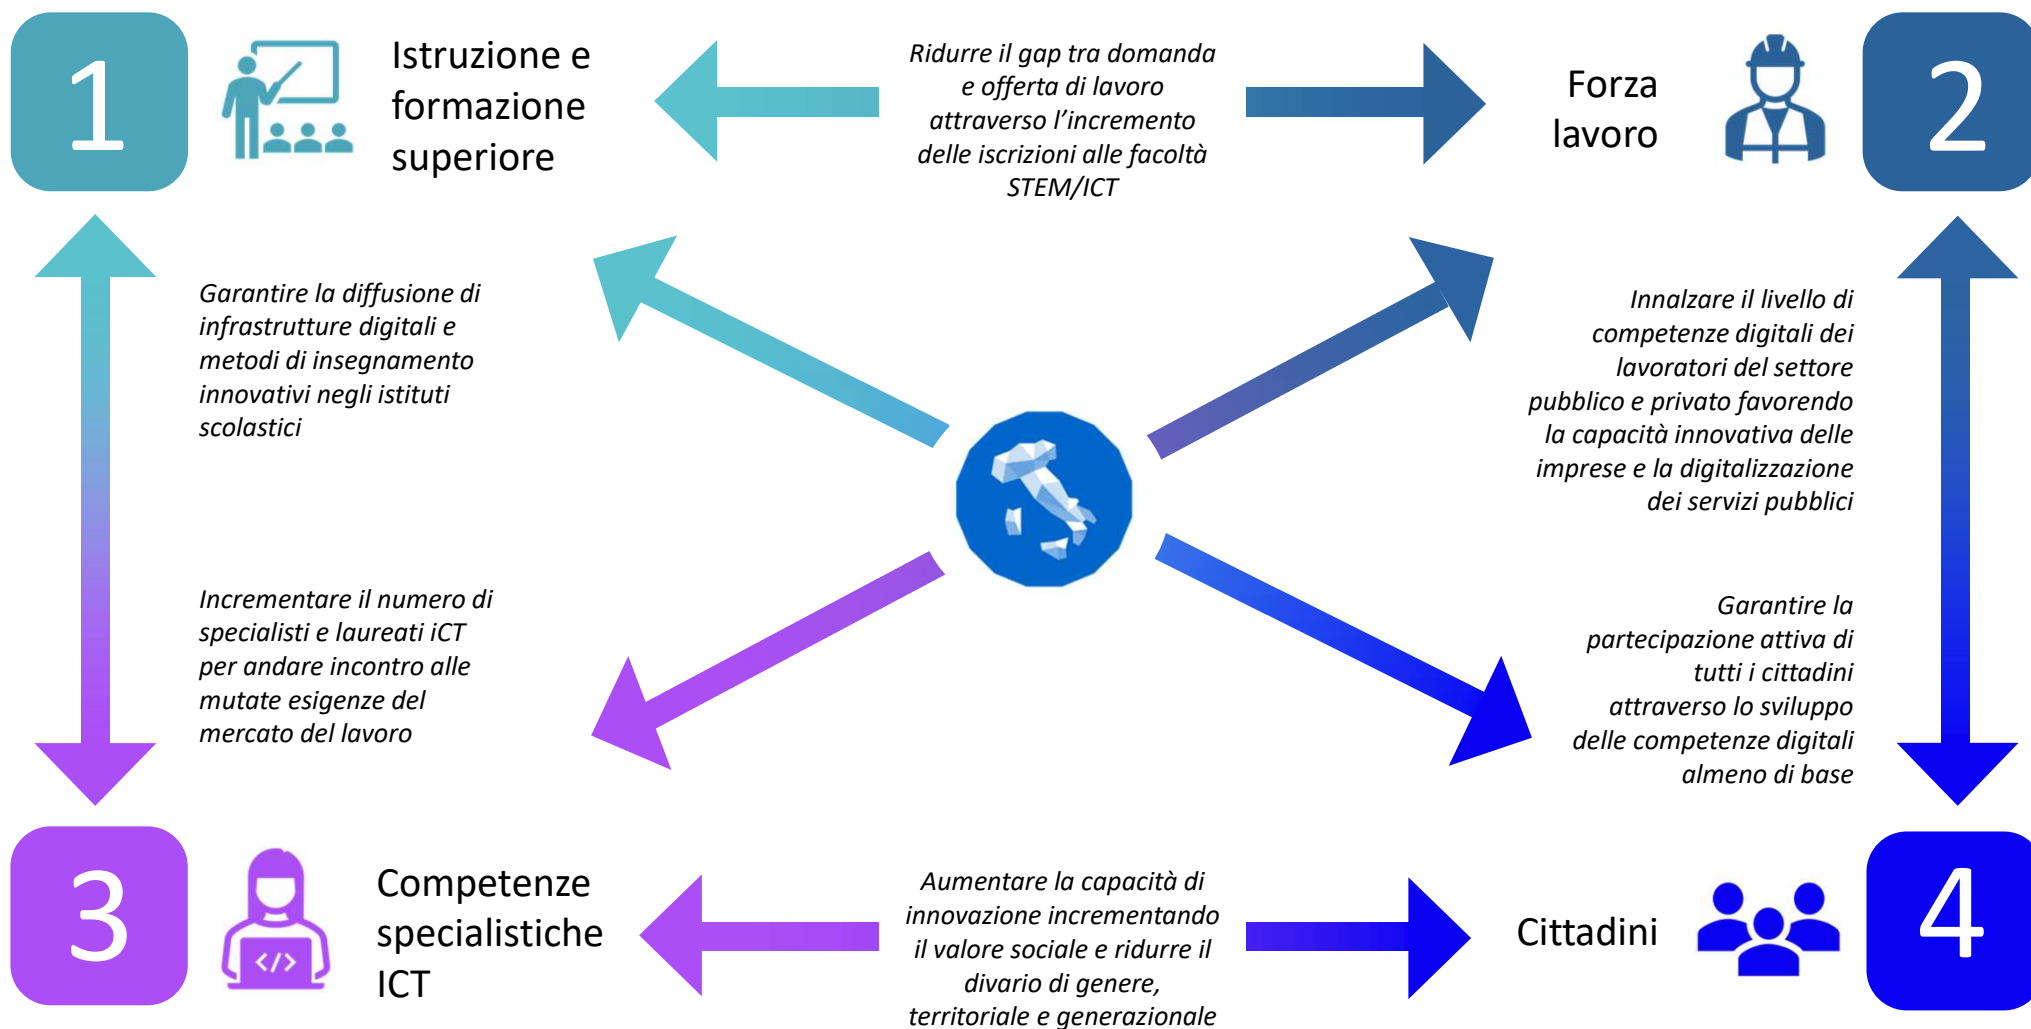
1

Istruzione e formazione superiore

Ridurre il gap tra domanda e offerta di lavoro attraverso l'incremento delle iscrizioni alle facoltà STEM/ICT

Forza lavoro

2

Garantire la diffusione di infrastrutture digitali e metodi di insegnamento innovativi negli istituti scolastici

Innalzare il livello di competenze digitali dei lavoratori del settore pubblico e privato favorendo la capacità innovativa delle imprese e la digitalizzazione dei servizi pubblici

Incrementare il numero di specialisti e laureati iCT per andare incontro alle mutate esigenze del mercato del lavoro

Garantire la partecipazione attiva di tutti i cittadini attraverso lo sviluppo delle competenze digitali almeno di base

3

Competenze specialistiche ICT

Aumentare la capacità di innovazione incrementando il valore sociale e ridurre il divario di genere, territoriale e generazionale

Cittadini

4